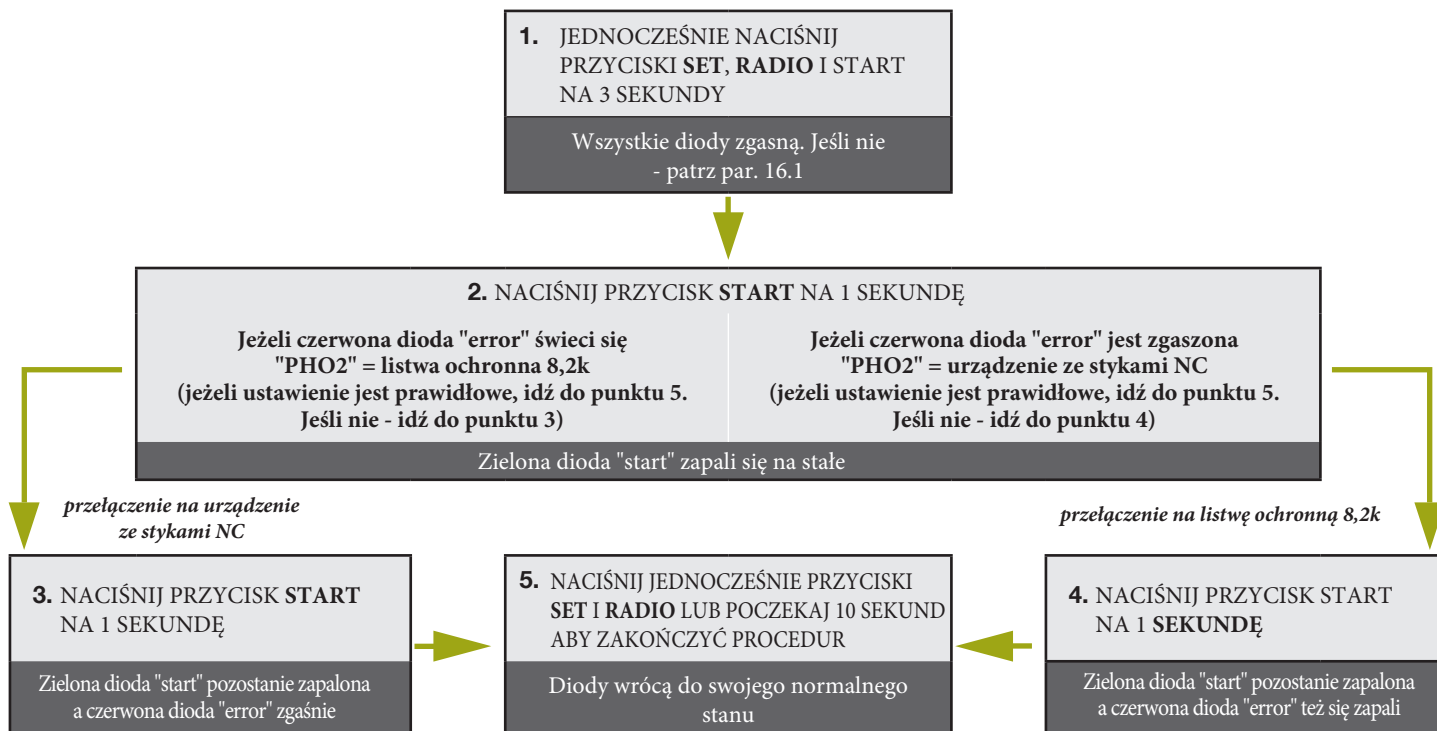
**1.** JEDNOCZEŚNIE NACIŚNIJ PRZYCISKI **SET**, **RADIO** I START NA 3 SEKUNDY

Wszystkie diody zgasną. Jeśli nie - patrz par. 16.1

**2.** NACIŚNIJ PRZYCISK **START** NA 1 SEKUNDĘ

**Jeżeli czerwona dioda "error" świeci się "PHO2" = listwa ochronna 8,2k (jeżeli ustawienie jest prawidłowe, idź do punktu 5. Jeśli nie - idź do punktu 3)**

**Jeżeli czerwona dioda "error" jest zgaszona "PHO2" = urządzenie ze stykami NC (jeżeli ustawienie jest prawidłowe, idź do punktu 5. Jeśli nie - idź do punktu 4)**

Zielona dioda "start" zapali się na stałe

*przełączenie na urządzenie ze stykami NC*

*przełączenie na listwę ochronną 8,2k*

**3.** NACIŚNIJ PRZYCISK **START** NA 1 SEKUNDĘ

Zielona dioda "start" pozostanie zapalona a czerwona dioda "error" zgaśnie

**5.** NACIŚNIJ JEDNOCZEŚNIE PRZYCISKI **SET** I **RADIO** LUB POCZEKAJ 10 SEKUND ABY ZAKOŃCZYĆ PROCEDUR

Diody wrócą do swojego normalnego stanu

**4.** NACIŚNIJ PRZYCISK START NA 1 **SEKUNDĘ**

Zielona dioda "start" pozostanie zapalona a czerwona dioda "error" też się zapali